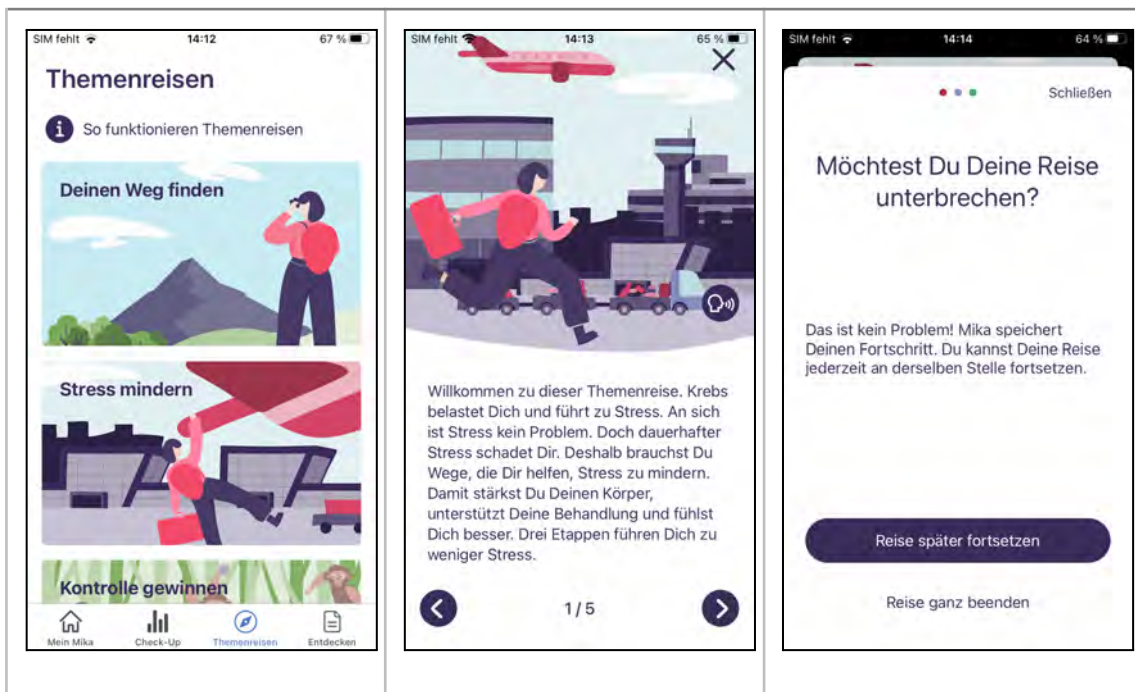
SIM fehlt 14:12 67 %

Themenreisen

So funktionieren Themenreisen

Deinen Weg finden

Stress mindern

Kontrolle gewinnen

Mein Mika Check-Up Themenreisen Entdecken

SIM fehlt 14:13 65 %

Willkommen zu dieser Themenreise. Krebs belastet Dich und führt zu Stress. An sich ist Stress kein Problem. Doch dauerhafter Stress schadet Dir. Deshalb brauchst Du Wege, die Dir helfen, Stress zu mindern. Damit stärkst Du Deinen Körper, unterstützt Deine Behandlung und fühlst Dich besser. Drei Etappen führen Dich zu weniger Stress.

1 / 5

SIM fehlt 14:14 64 %

Schließen

Möchtest Du Deine Reise unterbrechen?

Das ist kein Problem! Mika speichert Deinen Fortschritt. Du kannst Deine Reise jederzeit an derselben Stelle fortsetzen.

Reise später fortsetzen

Reise ganz beenden